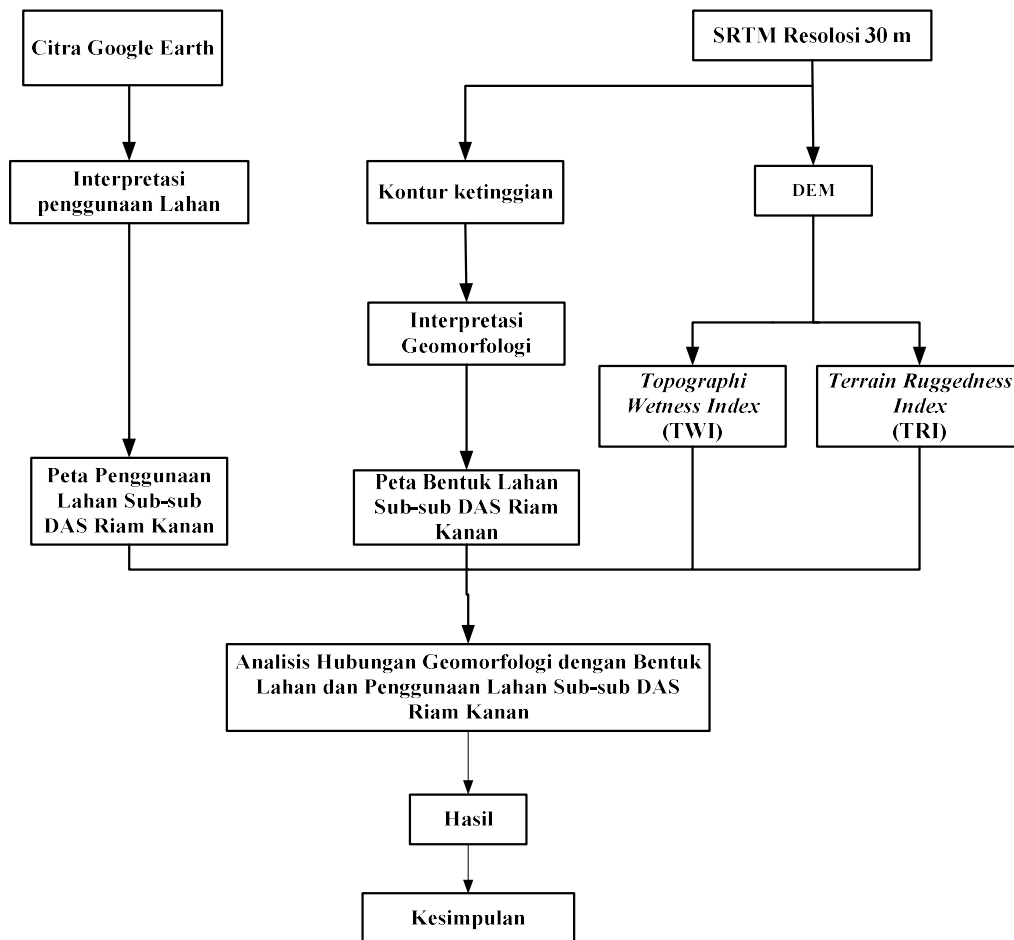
Citra Google Earth

SRTM Resolosi 30 m

Interpretasi penggunaan Lahan

Kontur ketinggian

DEM

Interpretasi Geomorfologi

Topographi Wetness Index (TWI)

Terrain Ruggedness Index (TRI)

Peta Penggunaan Lahan Sub-sub DAS Riam Kanan

Peta Bentuk Lahan Sub-sub DAS Riam Kanan

Analisis Hubungan Geomorfologi dengan Bentuk Lahan dan Penggunaan Lahan Sub-sub DAS Riam Kanan

Hasil

Kesimpulan